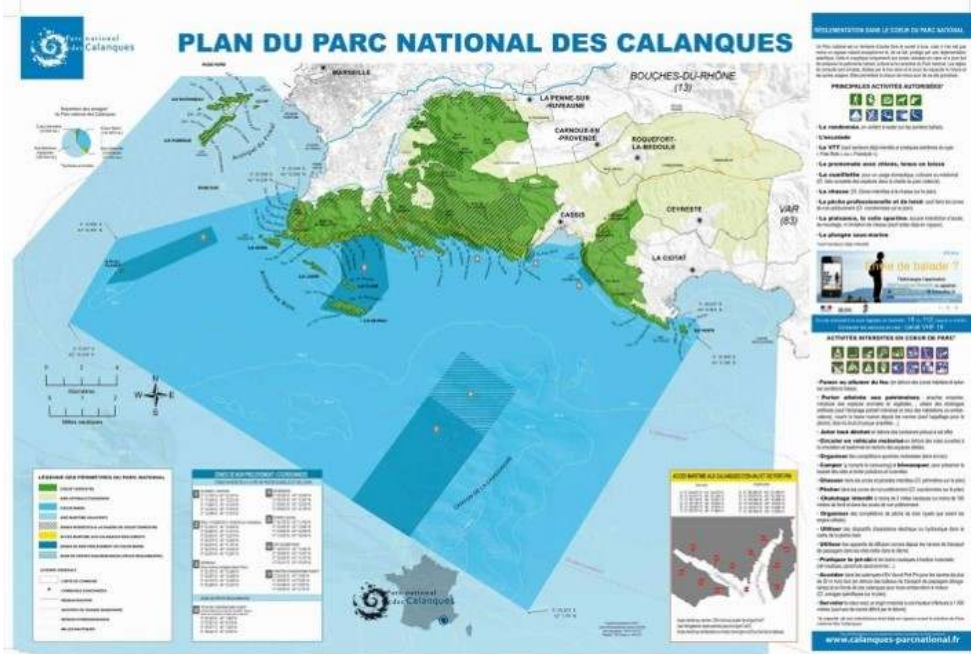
Parc national des Calanques

PLAN DU PARC NATIONAL DES CALANQUES

MARSEILLE

BOUCHES-DU-RHÔNE (13)

LA PENNE-SUR-HUVEAUNE

CARNOUX-EN-PROVENCE

ROQUEFORT-LA-BEDOULE

CASSIS

CEYRESTE

VAR (83)

LA CIOTAT

N
W E
S

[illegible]

LÉGENDE DES PÉRIMÈTRES DU PARC NATIONAL

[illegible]

Parc national des Calanques

RÉGLEMENTATION DANS LE COEUR DU PARC NATIONAL

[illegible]

PRINCIPALES ACTIVITÉS AUTORISÉES*

- La randonnée
- L'escalade
- La VTT
- La promenade avec chiens, tenus en laisse
- La cueillette
- La chasse
- La pêche professionnelle et de loisir
- La plaisance, la voile sportive
- La plongée sous-marine

Idée de balade ?

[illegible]

ACTIVITÉS INTERDITES EN COEUR DE PARC*

- Porter ou allumer du feu
- Porter atteinte aux patrimoines
- Jeter tout déchet
- Circuler en véhicules motorisés
- Organiser
- Camper / bivouaquer
- Chasser
- Pêcher
- Chalutage interdit
- Organiser
- Utiliser
- Utiliser
- Pratiquer la pêche
- Accoster
- Survoler

www.calanques-parcnational.fr